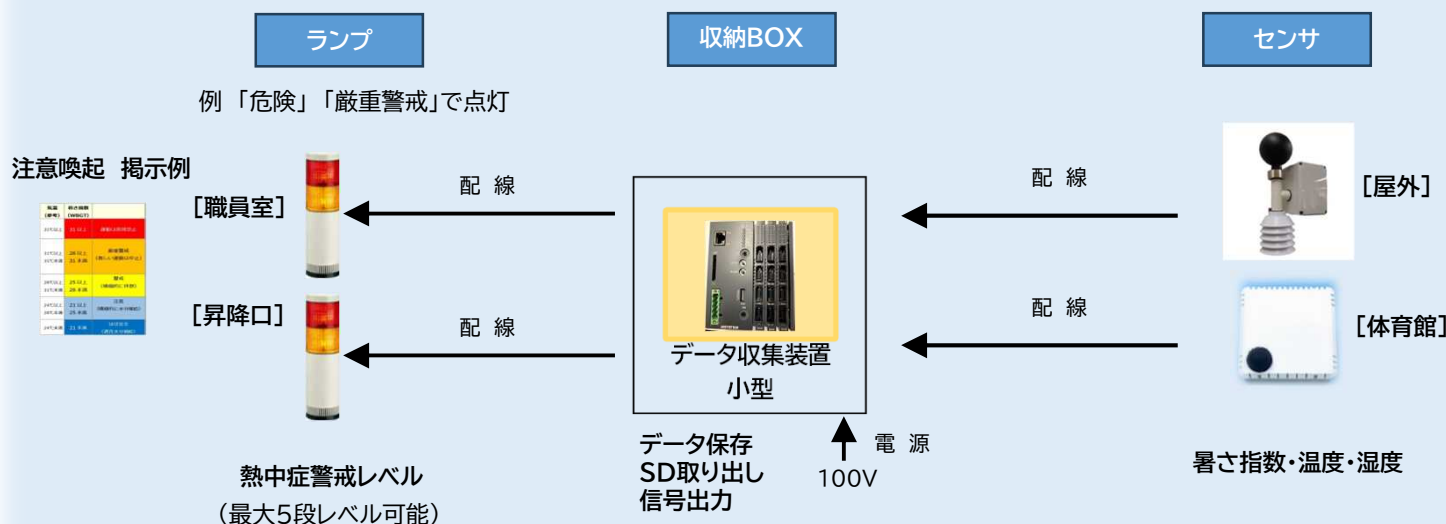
ランプ

収納BOX

センサ

例 「危険」「厳重警戒」で点灯

注意喚起 掲示例

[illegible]

［職員室］

［昇降口］

配 線

配 線

データ収集装置
小型

配 線

配 線

［屋外］

［体育館］

データ保存
SD取り出し
信号出力

電 源
100V

熱中症警戒レベル
（最大5段レベル可能）

暑さ指数・温度・湿度